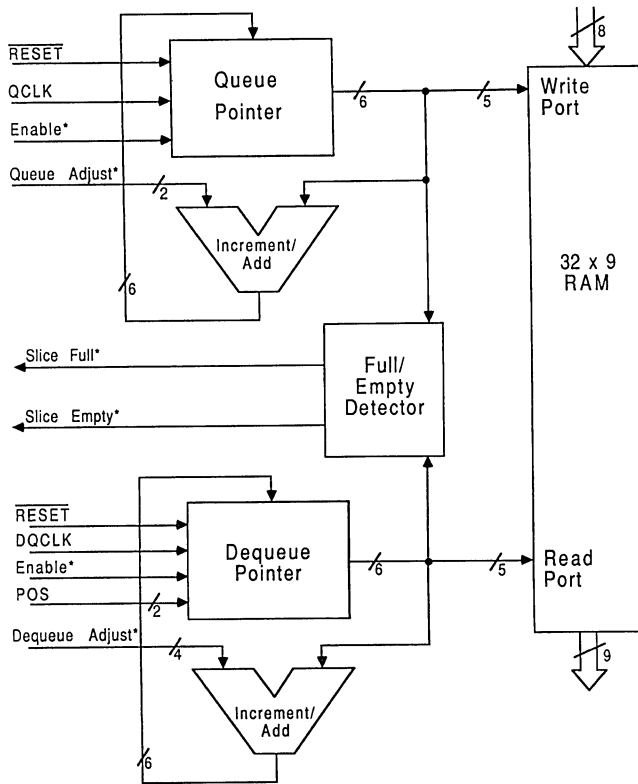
$\overline{\text{RESET}}$
QCLK
Enable*
Queue Adjust*
2
Queue Pointer
6
5
8
Write Port
Increment/ Add
6
32 x 9 RAM
Slice Full*
Slice Empty*
Full/ Empty Detector
$\overline{\text{RESET}}$
DQCLK
Enable*
POS
2
Dequeue Pointer
6
5
Read Port
Dequeue Adjust*
4
9
Increment/ Add
6